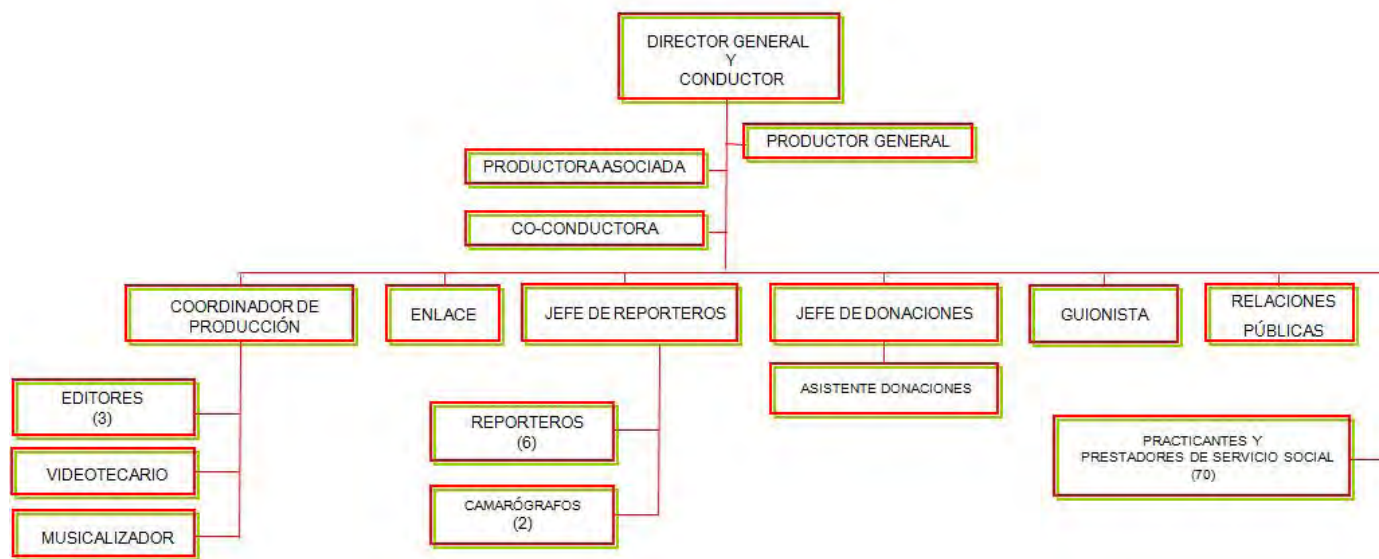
DIRECTOR GENERAL
Y
CONDUCTOR

PRODUCTOR GENERAL

PRODUCTORA ASOCIADA

CO-CONDUCTORA

COORDINADOR DE PRODUCCIÓN

ENLACE

JEFE DE REPORTEROS

JEFE DE DONACIONES

GUIONISTA

RELACIONES PÚBLICAS

EDITORES (3)

VIDEOTECARIO

MUSICALIZADOR

REPORTEROS (6)

CAMARÓGRAFOS (2)

ASISTENTE DONACIONES

PRACTICANTES Y PRESTADORES DE SERVICIO SOCIAL (70)